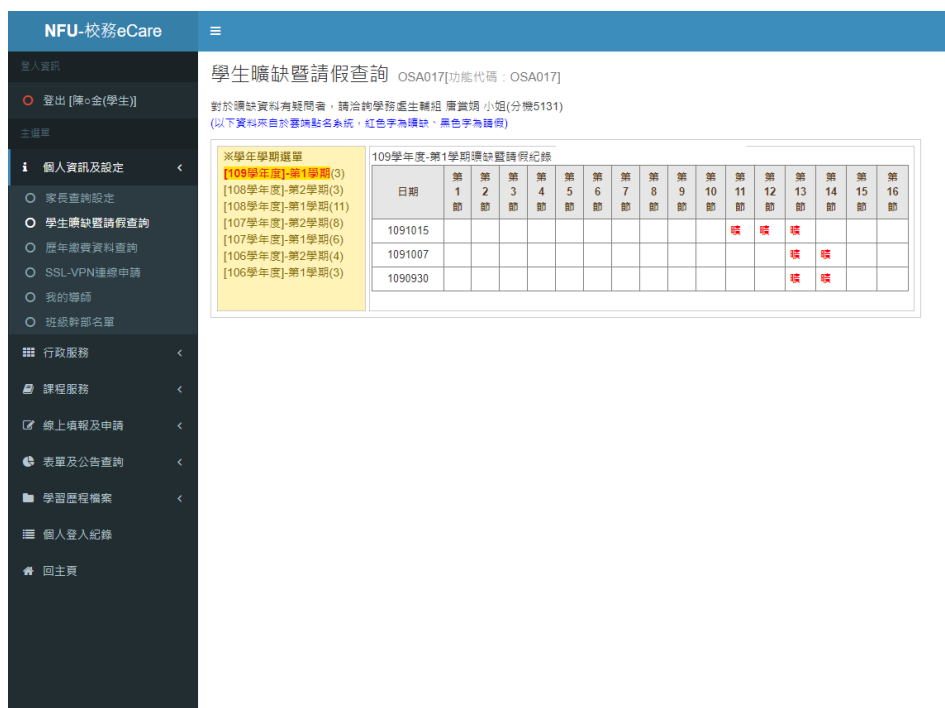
NFU-校務eCare

≡

登入資訊

登出 [陳○全(學生)]

主選單

個人資訊及設定

家長查詢設定

學生曠缺暨請假查詢

歷年繳費資料查詢

SSL-VPN連線申請

我的導師

班級幹部名單

行政服務

課程服務

線上填報及申請

表單及公告查詢

學習歷程檔案

個人登入紀錄

回主頁

學生曠缺暨請假查詢 OSA017[功能代碼：OSA017]

對於曠缺資料有疑問者，請洽詢學務處生輔組 唐賞娟 小姐(分機5131)
(以下資料來自於書鎖點名系統，紅色字為曠缺，黑色字為請假)

※學年學期選單
[109學年度]-第1學期(3)
[108學年度]-第2學期(3)
[108學年度]-第1學期(11)
[107學年度]-第2學期(8)
[107學年度]-第1學期(6)
[106學年度]-第2學期(4)
[106學年度]-第1學期(3)

109學年度-第1學期曠缺暨請假紀錄

| 日期 | 第1節 | 第2節 | 第3節 | 第4節 | 第5節 | 第6節 | 第7節 | 第8節 | 第9節 | 第10節 | 第11節 | 第12節 | 第13節 | 第14節 | 第15節 | 第16節 |
|---|---|---|---|---|---|---|---|---|---|---|---|---|---|---|---|---|
| 1091015 | | | | | | | | | | | 曠 | 曠 | 曠 | | | |
| 1091007 | | | | | | | | | | | | | 曠 | 曠 | | |
| 1090930 | | | | | | | | | | | | | 曠 | 曠 | | |